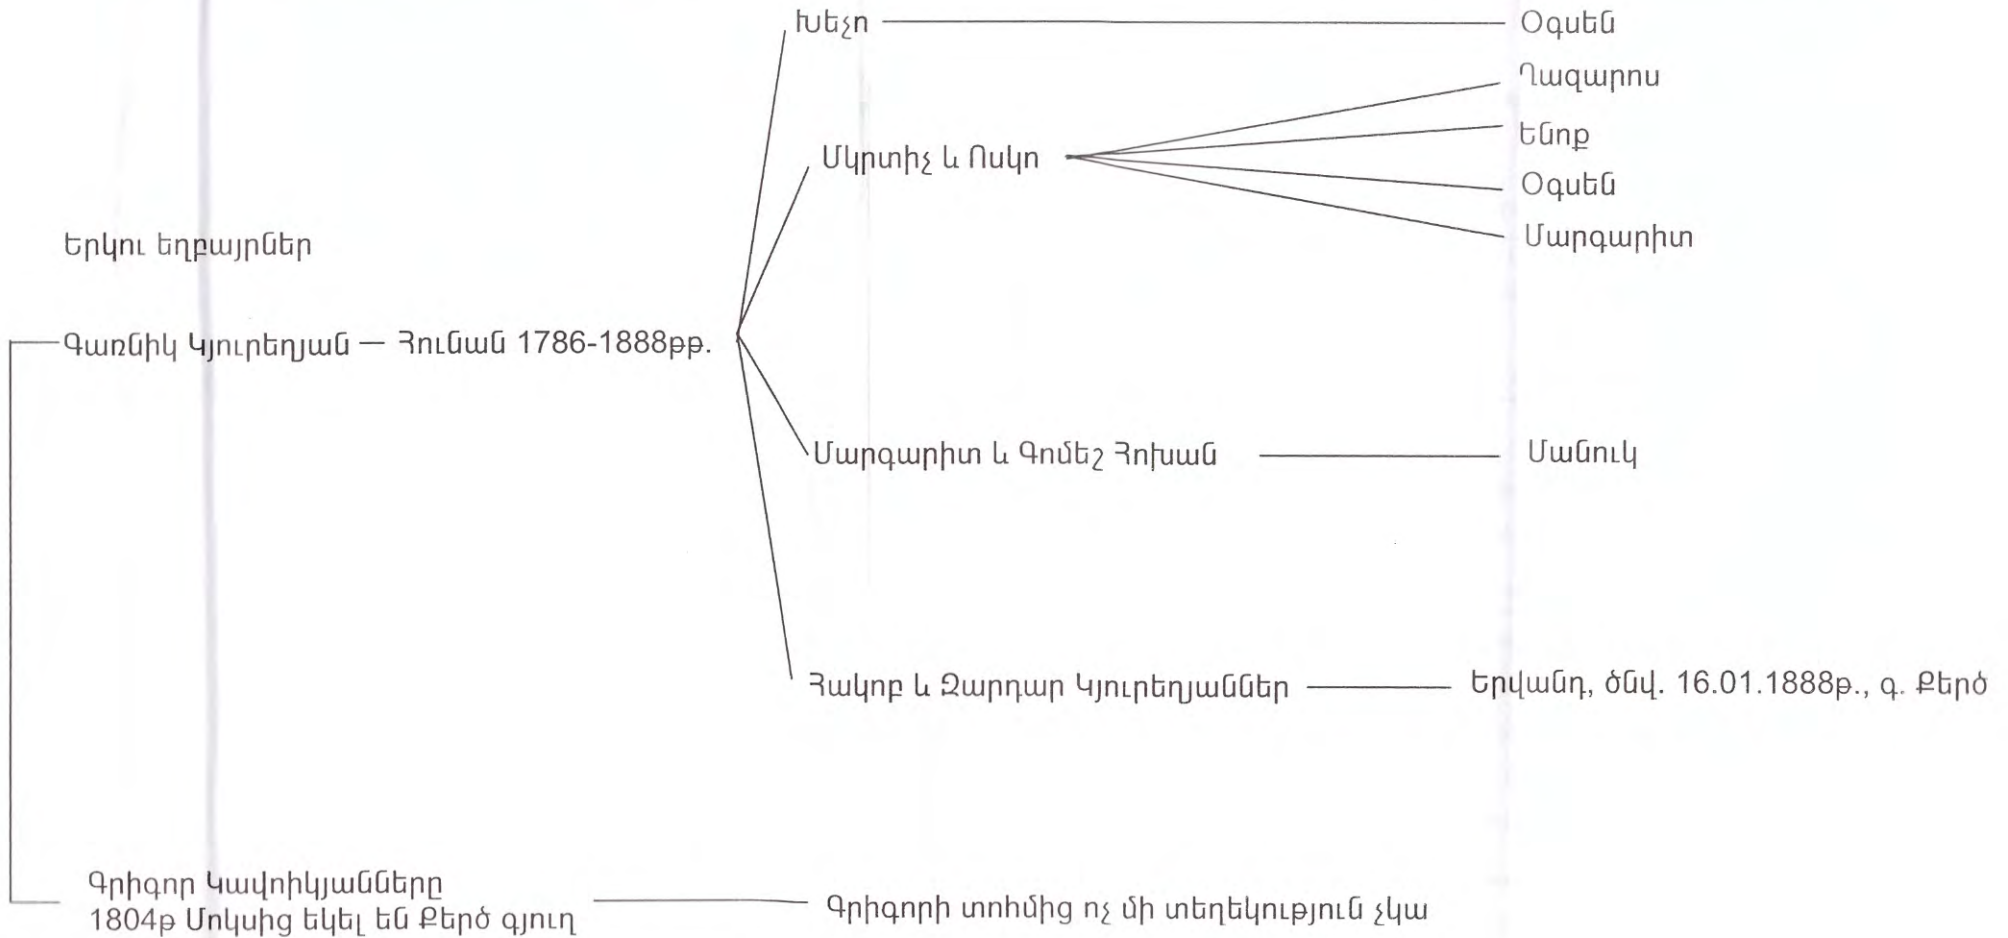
Խեչո — Օգսեն

Ղազարոս
Մկրտիչ և Ոսկո
Ենոք
Օգսեն
Մարգարիտ

Երկու եղբայրներ

Գառնիկ Կյուրեղյան — Յունան 1786-1888թթ.

Մարգարիտ և Գոմեշ Յոխան — Մանուկ

Յակոբ և Զարդար Կյուրեղյաններ — Երվանդ, ծնվ. 16.01.1888թ., գ. Քերծ

Գրիգոր Կավոիկյանները
1804թ Մոկսից եկել են Քերծ գյուղ — Գրիգորի տոհմից ոչ մի տեղեկություն չկա